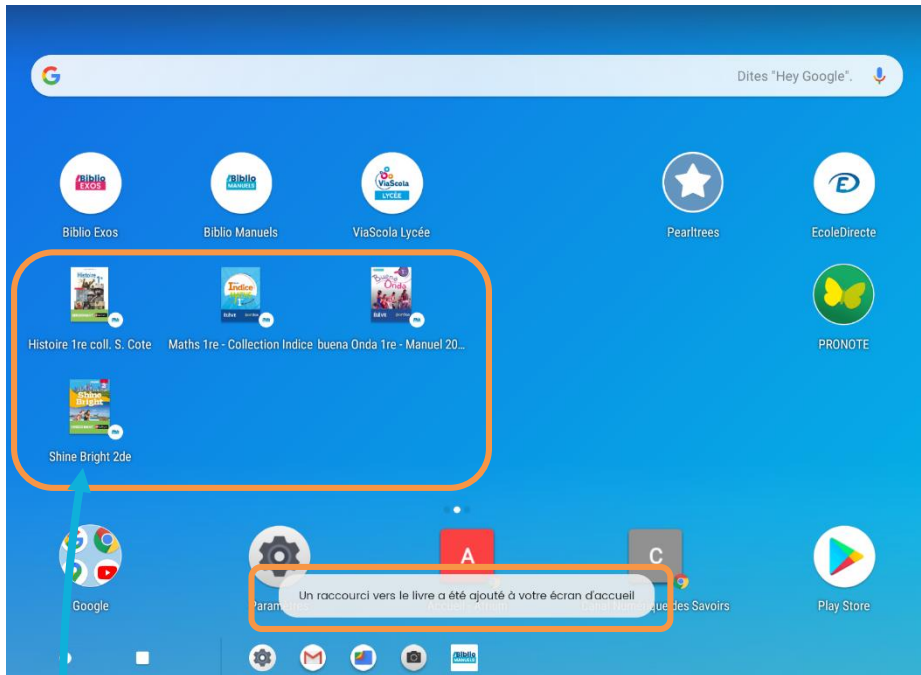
Dites "Hey Google".

Biblio EXOS
Biblio Exos

Biblio MANUELS
Biblio Manuels

ViaScola LYCÉE
ViaScola Lycée

Pearltrees

EcoleDirecte

Histoire 1re coll. S. Cote

Indice
Maths 1re - Collection Indice

Buena Onda
buena Onda 1re - Manuel 20...

PRONOTE

Shine Bright
Shine Bright 2de

A

C

Google

Paramètres

Accueil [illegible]

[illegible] Numérique des Savoirs

Play Store

Un raccourci vers le livre a été ajouté à votre écran d'accueil

Biblio MANUELS